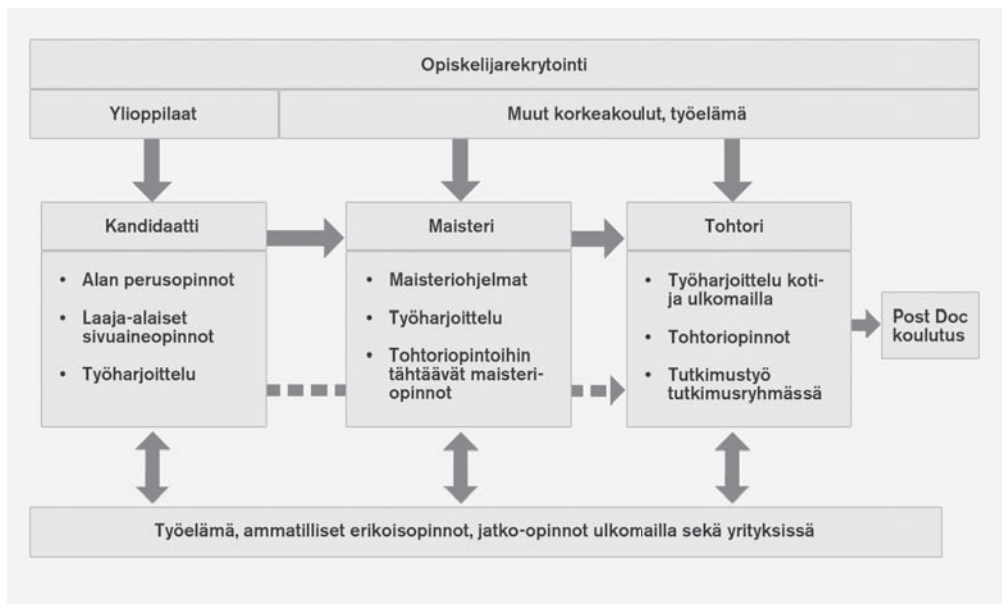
Opiskelijarekrytointi

Ylioppilaat

Muut korkeakoulut, työelämä

Kandidaatti

- Alan perusopinnot
- Laaja-alaiset sivuaineopinnot
- Työharjoittelu

Maisteri

- Maisteriohjelmat
- Työharjoittelu
- Tohtoriopintoihin tähtäävät maisteriopinnot

Tohtori

- Työharjoittelu kotija ulkomailla
- Tohtoriopinnot
- Tutkimustyö tutkimusryhmässä

Post Doc koulutus

Työelämä, ammatilliset erikoisopinnot, jatko-opinnot ulkomailla sekä yrityksissä